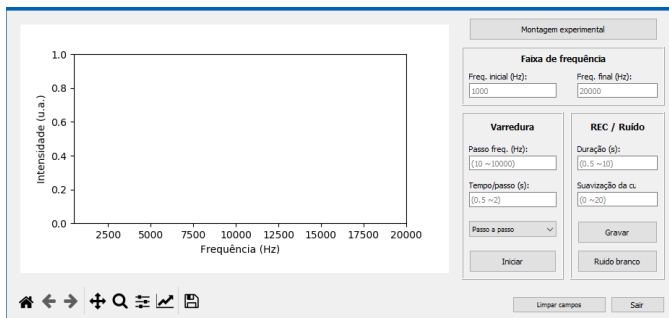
1.0
0.8
0.6
0.4
0.2
0.0
Intensidade (u.a.)
2500 5000 7500 10000 12500 15000 17500 20000
Frequência (Hz)

Montagem experimental

Faixa de frequência
Freq. inicial (Hz):
1000
Freq. final (Hz):
20000

Varredura
Passo freq. (Hz):
(10 ~10000)
Tempo/passo (s):
(0.5 ~2)
Passo a passo
Iniciar

REC / Ruído
Duração (s):
(0.5 ~10)
Suavização da cu
(0 ~20)
Gravar
Ruído branco

Limpar campos
Sair